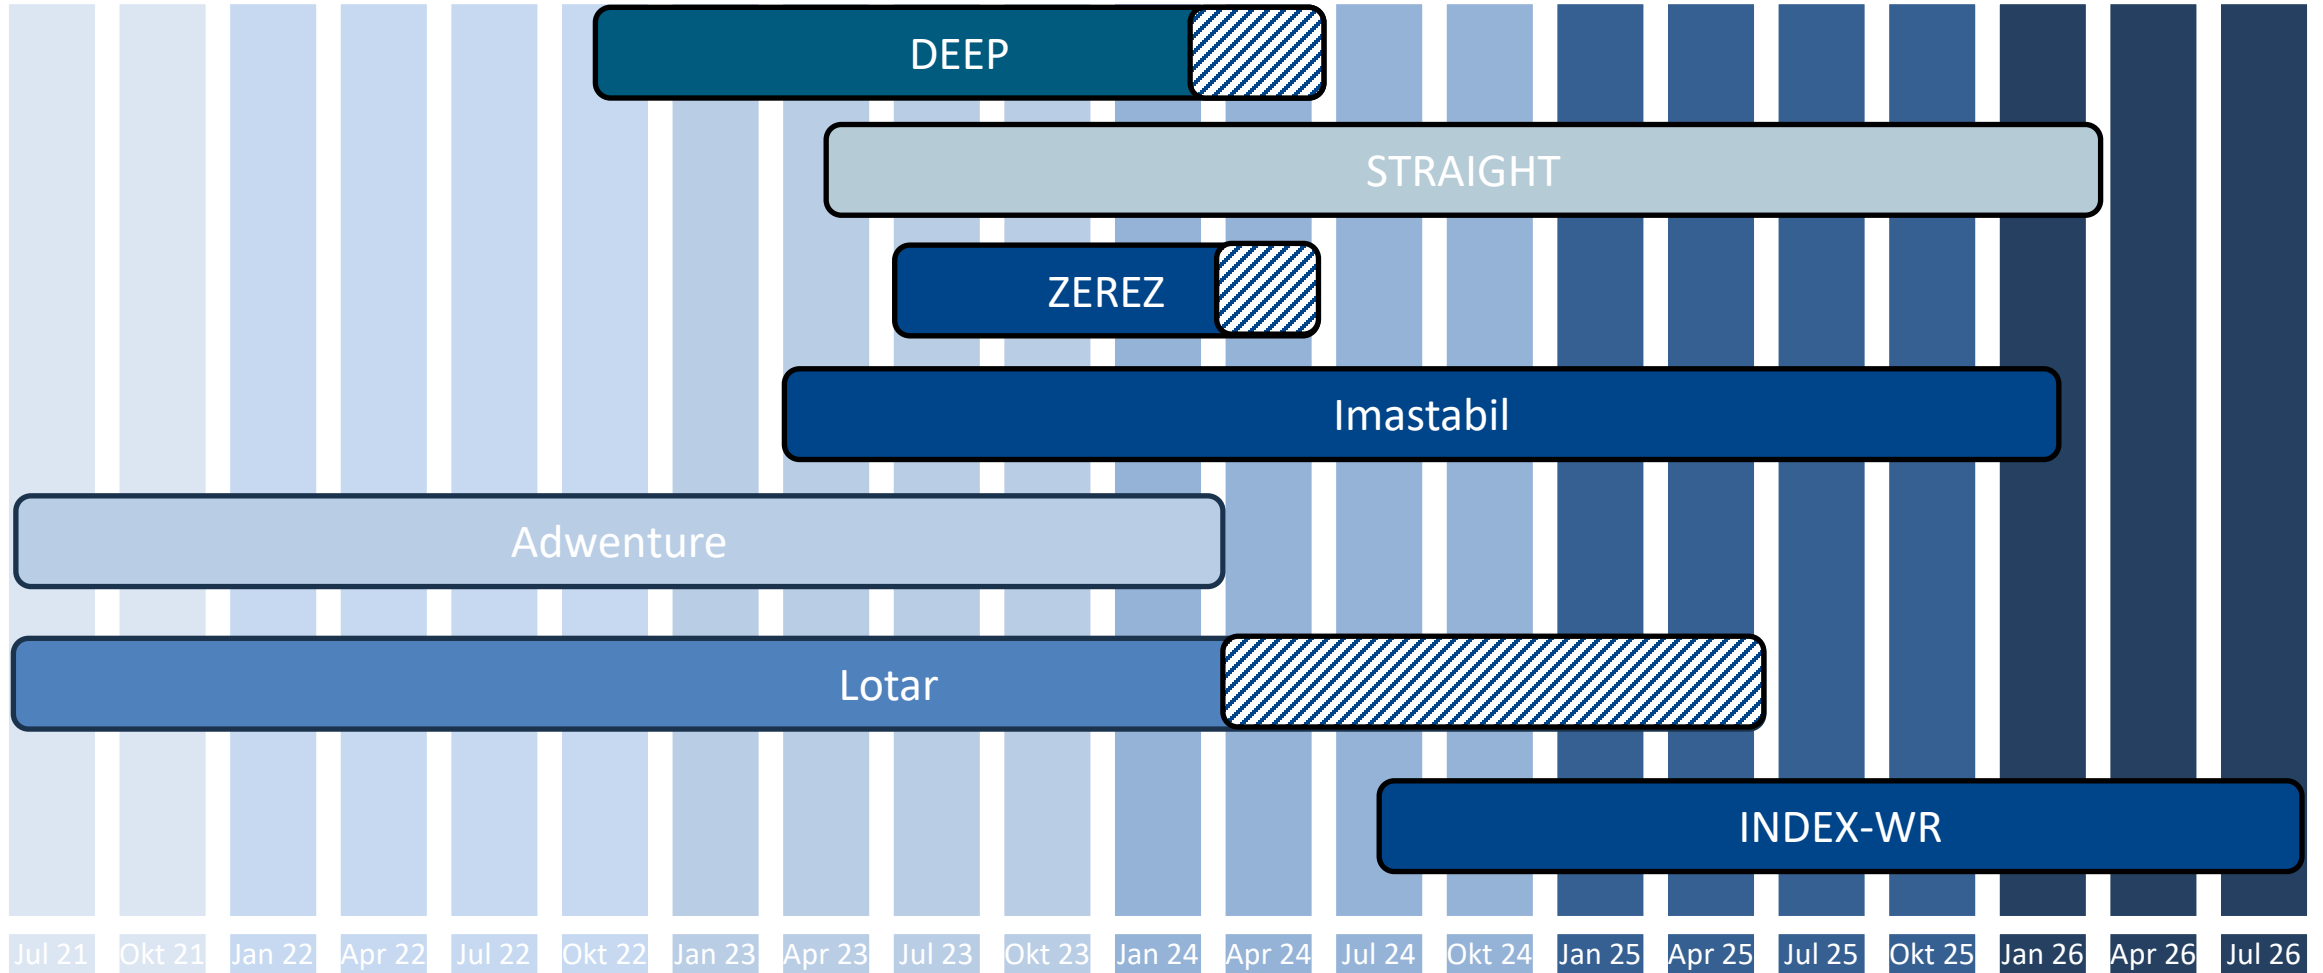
DEEP

STRAIGHT

ZEREZ

Imastabil

Adwenture

Lotar

INDEX-WR

Jul 21 Okt 21 Jan 22 Apr 22 Jul 22 Okt 22 Jan 23 Apr 23 Jul 23 Okt 23 Jan 24 Apr 24 Jul 24 Okt 24 Jan 25 Apr 25 Jul 25 Okt 25 Jan 26 Apr 26 Jul 26